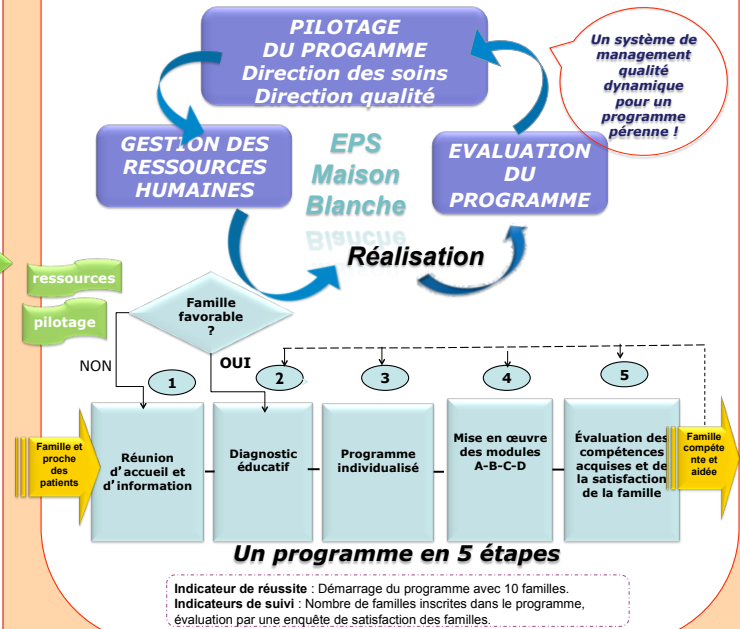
PILOTAGE
DU PROGAMME
Direction des soins
Direction qualité

Un système de management qualité dynamique pour un programme pérenne !

GESTION DES RESSOURCES HUMAINES

EPS
Maison
Blanche

EVALUATION DU PROGRAMME

Réalisation

ressources

pilotage

Famille favorable ?

NON

OUI

1
2
3
4
5

Famille et proche des patients

Réunion d'accueil et d'information

Diagnostic éducatif

Programme individualisé

Mise en œuvre des modules A-B-C-D

Évaluation des compétences acquises et de la satisfaction de la famille

Famille compétente et aidée

Un programme en 5 étapes

Indicateur de réussite : Démarrage du programme avec 10 familles.
Indicateurs de suivi : Nombre de familles inscrites dans le programme, évaluation par une enquête de satisfaction des familles.